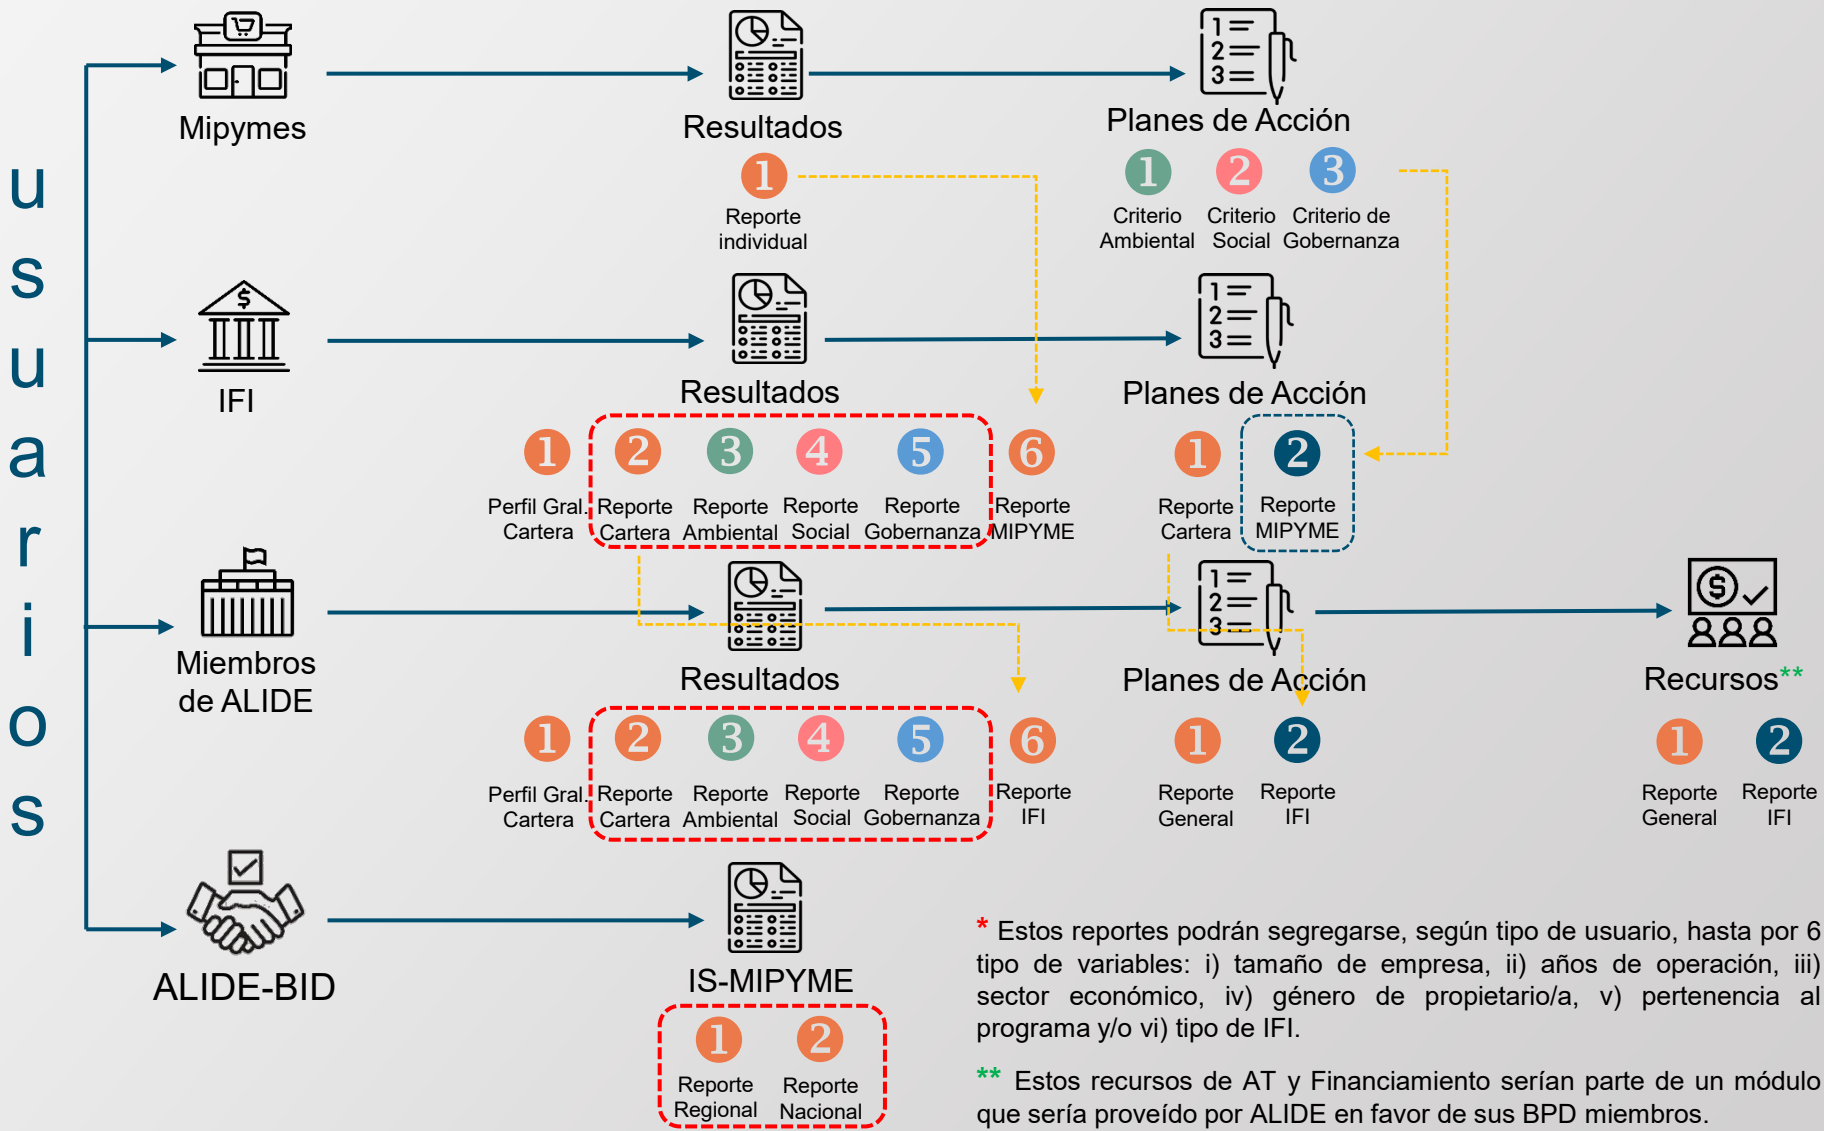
usuarios

Mipymes

Resultados

Planes de Acción

1 Reporte individual

1 Criterio Ambiental
2 Criterio Social
3 Criterio de Gobernanza

IFI

Resultados

Planes de Acción

1 Perfil Gral. Cartera
2 Reporte Cartera
3 Reporte Ambiental
4 Reporte Social
5 Reporte Gobernanza
6 Reporte MIPYME

1 Reporte Cartera
2 Reporte MIPYME

Miembros de ALIDE

Resultados

Planes de Acción

Recursos**

1 Perfil Gral. Cartera
2 Reporte Cartera
3 Reporte Ambiental
4 Reporte Social
5 Reporte Gobernanza
6 Reporte IFI

1 Reporte General
2 Reporte IFI

1 Reporte General
2 Reporte IFI

ALIDE-BID

IS-MIPYME

1 Reporte Regional
2 Reporte Nacional

* Estos reportes podrán segregarse, según tipo de usuario, hasta por 6 tipo de variables: i) tamaño de empresa, ii) años de operación, iii) sector económico, iv) género de propietario/a, v) pertenencia al programa y/o vi) tipo de IFI.

** Estos recursos de AT y Financiamiento serían parte de un módulo que sería proveído por ALIDE en favor de sus BPD miembros.